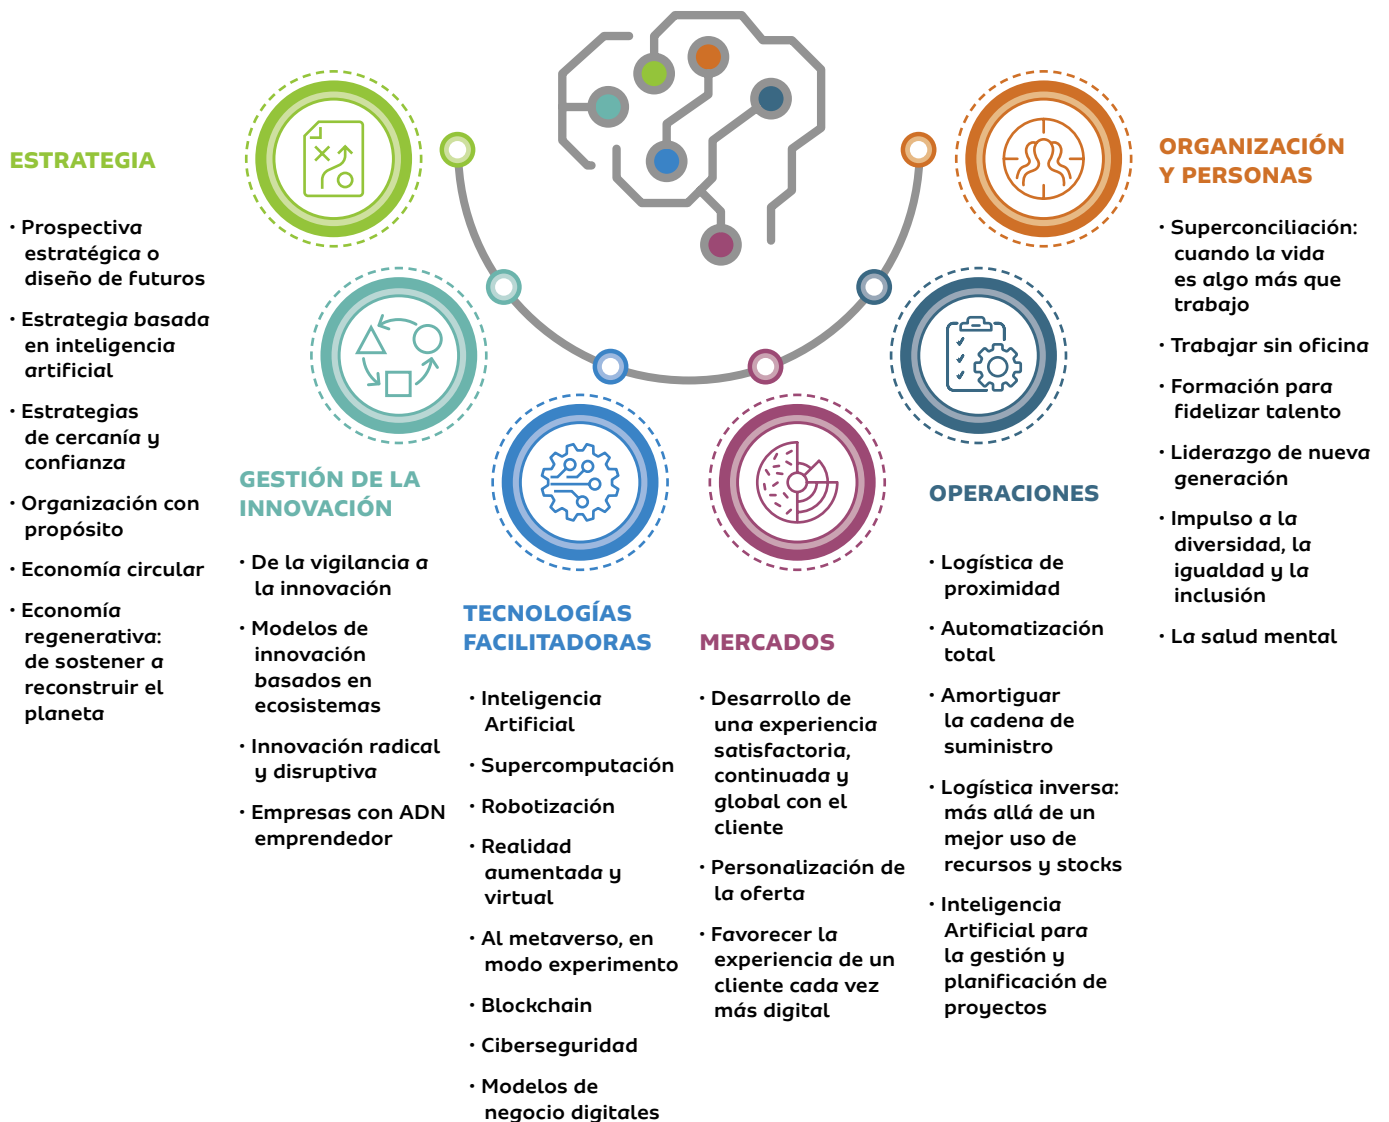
ESTRATEGIA

· Prospectiva estratégica o diseño de futuros

· Estrategia basada en inteligencia artificial

· Estrategias de cercanía y confianza

· Organización con propósito

· Economía circular

· Economía regenerativa: de sostener a reconstruir el planeta

GESTIÓN DE LA INNOVACIÓN

· De la vigilancia a la innovación

· Modelos de innovación basados en ecosistemas

· Innovación radical y disruptiva

· Empresas con ADN emprendedor

TECNOLOGÍAS FACILITADORAS

· Inteligencia Artificial

· Supercomputación

· Robotización

· Realidad aumentada y virtual

· Al metaverso, en modo experimento

· Blockchain

· Ciberseguridad

· Modelos de negocio digitales

MERCADOS

· Desarrollo de una experiencia satisfactoria, continuada y global con el cliente

· Personalización de la oferta

· Favorecer la experiencia de un cliente cada vez más digital

OPERACIONES

· Logística de proximidad

· Automatización total

· Amortiguar la cadena de suministro

· Logística inversa: más allá de un mejor uso de recursos y stocks

· Inteligencia Artificial para la gestión y planificación de proyectos

ORGANIZACIÓN Y PERSONAS

· Superconciliación: cuando la vida es algo más que trabajo

· Trabajar sin oficina

· Formación para fidelizar talento

· Liderazgo de nueva generación

· Impulso a la diversidad, la igualdad y la inclusión

· La salud mental